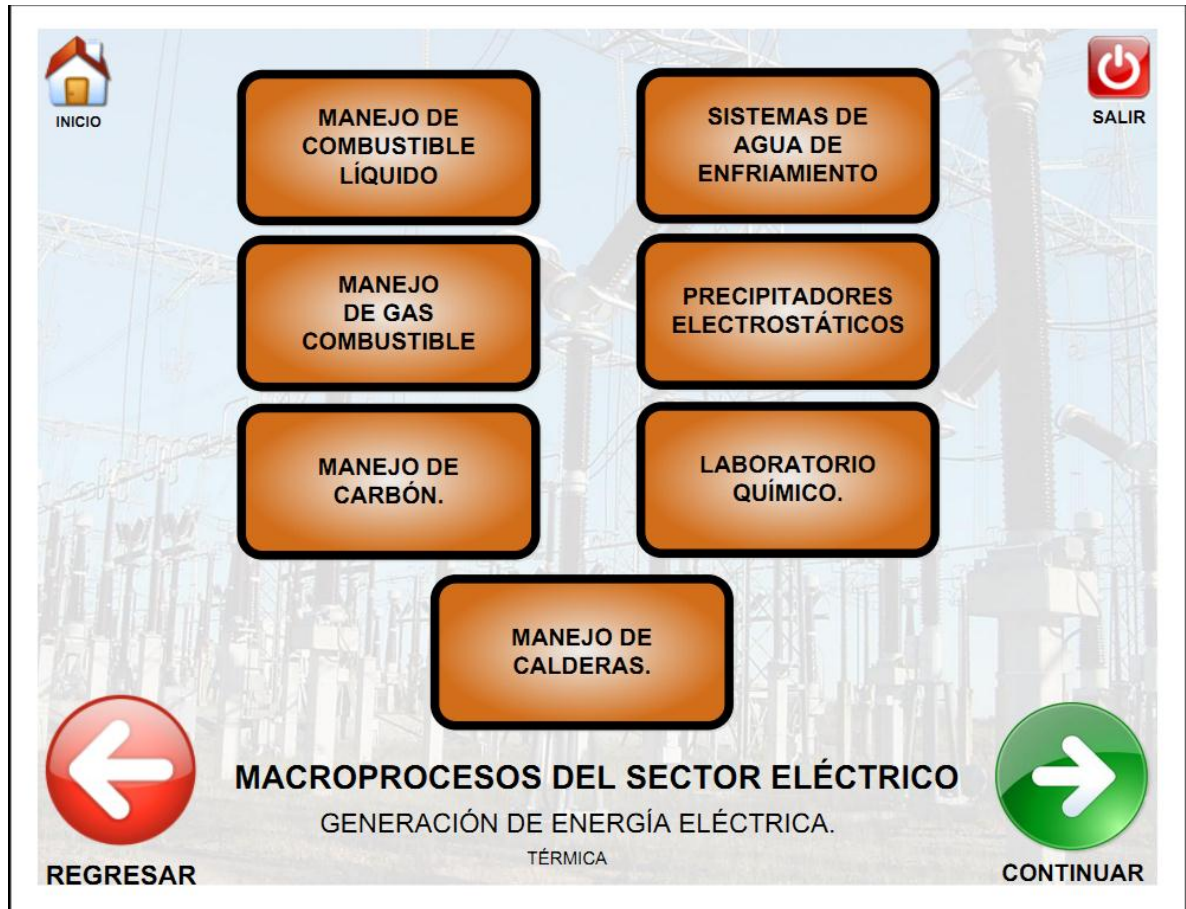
INICIO

SALIR

MANEJO DE COMBUSTIBLE LÍQUIDO

SISTEMAS DE AGUA DE ENFRIAMIENTO

MANEJO DE GAS COMBUSTIBLE

PRECIPITADORES ELECTROSTÁTICOS

MANEJO DE CARBÓN.

LABORATORIO QUÍMICO.

MANEJO DE CALDERAS.

MACROPROCESOS DEL SECTOR ELÉCTRICO

GENERACIÓN DE ENERGÍA ELÉCTRICA.

TÉRMICA

REGRESAR

CONTINUAR